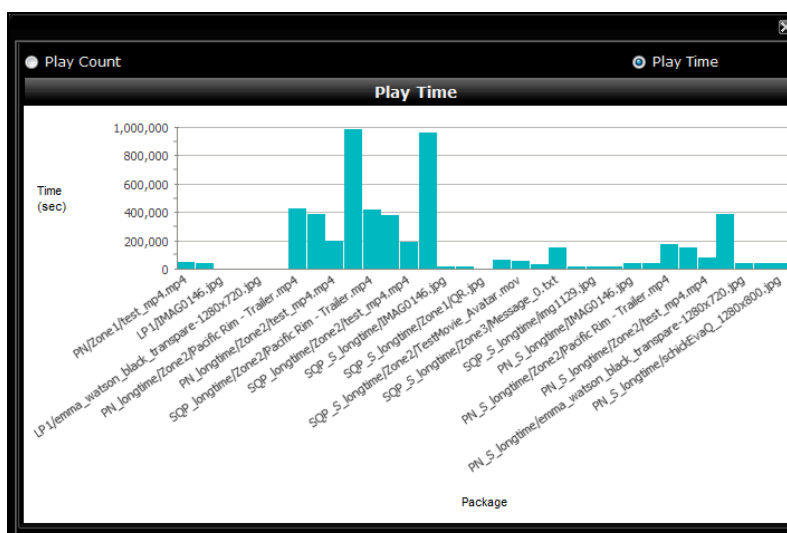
Play Count

Play Time

Play Time

1,000,000
800,000
600,000
400,000
200,000
0

Time
(sec)

PN/Zone1/test_mp4.mp4
LP1/IMAG0146.jpg
LP1/emma_watson_black_transpare-1280x720.jpg
PN_longtime/Zone2/Pacific Rim - Trailer.mp4
PN_longtime/Zone2/test_mp4.mp4
SQP_longtime/Zone2/Pacific Rim - Trailer.mp4
SQP_longtime/Zone2/test_mp4.mp4
SQP_S_longtime/IMAG0146.jpg
SQP_S_longtime/Zone1/QR.jpg
SQP_S_longtime/Zone2/TestMovie_Avatar.mov
SQP_S_longtime/Zone3/Message_0.txt
SQP_S_longtime/img1129.jpg
PN_S_longtime/IMAG0146.jpg
PN_S_longtime/Zone2/Pacific Rim - Trailer.mp4
PN_S_longtime/Zone2/test_mp4.mp4
PN_S_longtime/emma_watson_black_transpare-1280x720.jpg
PN_S_longtime/schickEvaQ_1280x800.jpg

Package